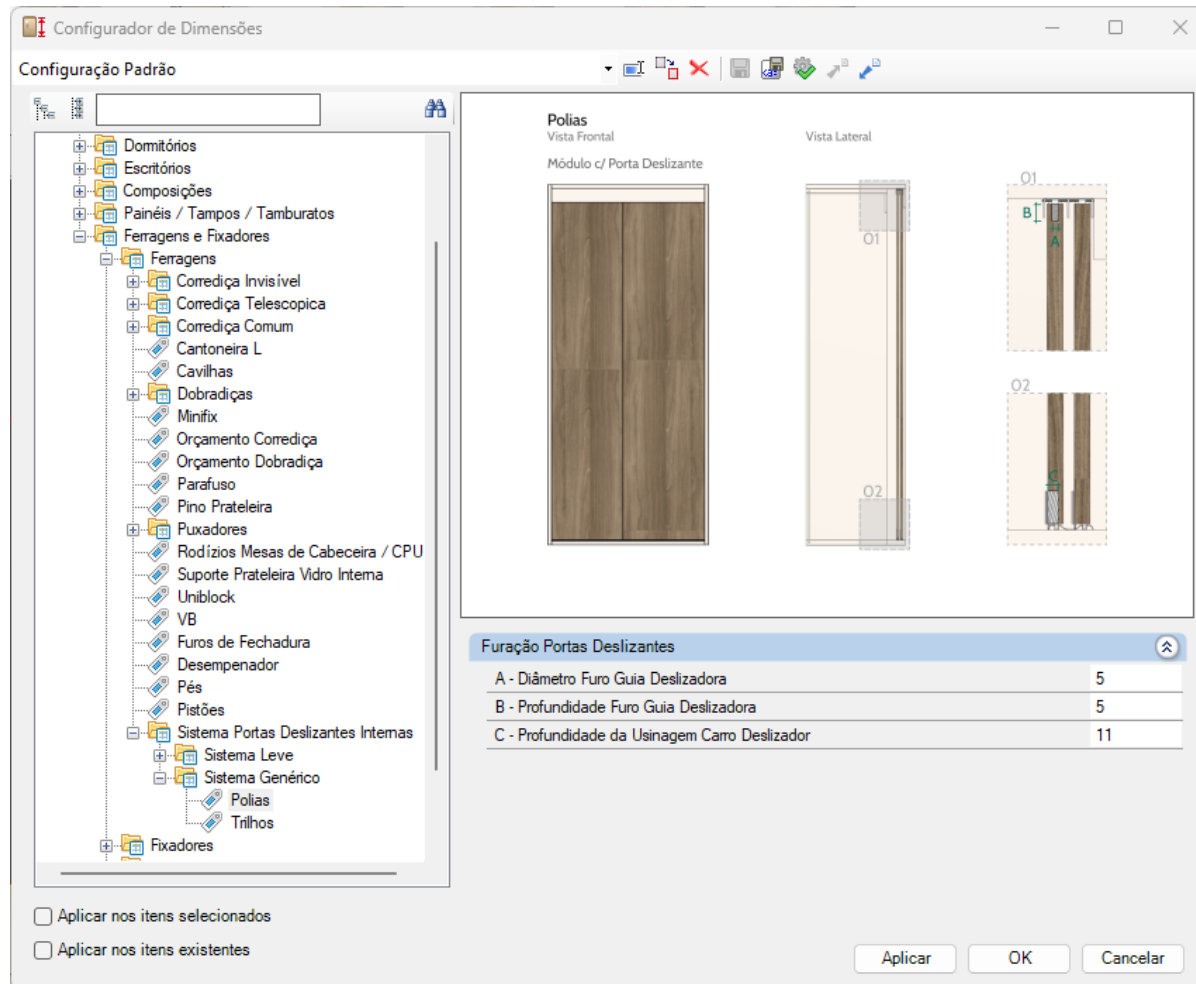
Configurador de Dimensões

Configuração Padrão

Dormitórios
Escritórios
Composições
Painéis / Tampos / Tamburatos
Ferragens e Fixadores
Ferragens
Corrediça Invisível
Corrediça Telescopica
Corrediça Comum
Cantoneira L
Cavilhas
Dobradiças
Minifix
Orçamento Corrediça
Orçamento Dobradiça
Parafuso
Pino Prateleira
Puxadores
Rodízios Mesas de Cabeceira / CPU
Suporte Prateleira Vidro Interna
Uniblock
VB
Furos de Fechadura
Desempenador
Pés
Pistões
Sistema Portas Deslizantes Internas
Sistema Leve
Sistema Genérico
Polias
Trilhos
Fixadores

Polias
Vista Frontal
Vista Lateral
Módulo c/ Porta Deslizante
O1
O1
B
A
O2
O2
C

Furação Portas Deslizantes

| | |
|---|---|
| A - Diâmetro Furo Guia Deslizadora | 5 |
| B - Profundidade Furo Guia Deslizadora | 5 |
| C - Profundidade da Usinagem Carro Deslizador | 11 |

Aplicar nos itens selecionados
Aplicar nos itens existentes

Aplicar
OK
Cancelar